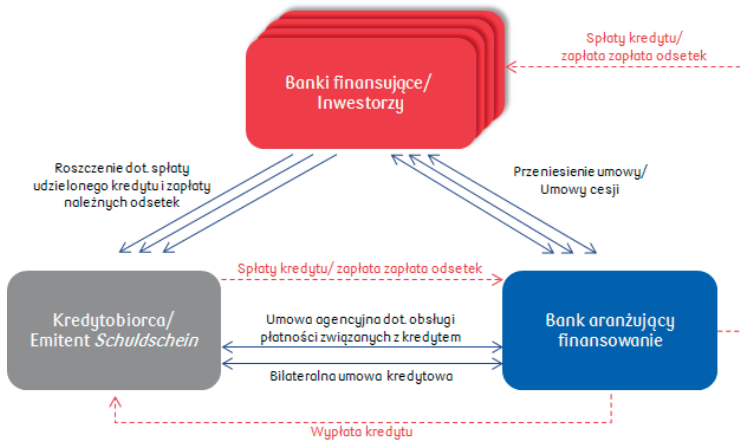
Spłaty kredytu/
zapłata zapłata odsetek

Banki finansujące/
Inwestorzy

Roszczenie dot. spłaty udzielonego kredytu i zapłaty należnych odsetek

Przeniesienie umowy/
Umowy cesji

Spłaty kredytu/ zapłata zapłata odsetek

Kredytobiorca/
Emitent *Schuldschein*

Umowa agencyjna dot. obsługi płatności związanych z kredytem

Bilateralna umowa kredytowa

Bank aranżujący finansowanie

Wypłata kredytu